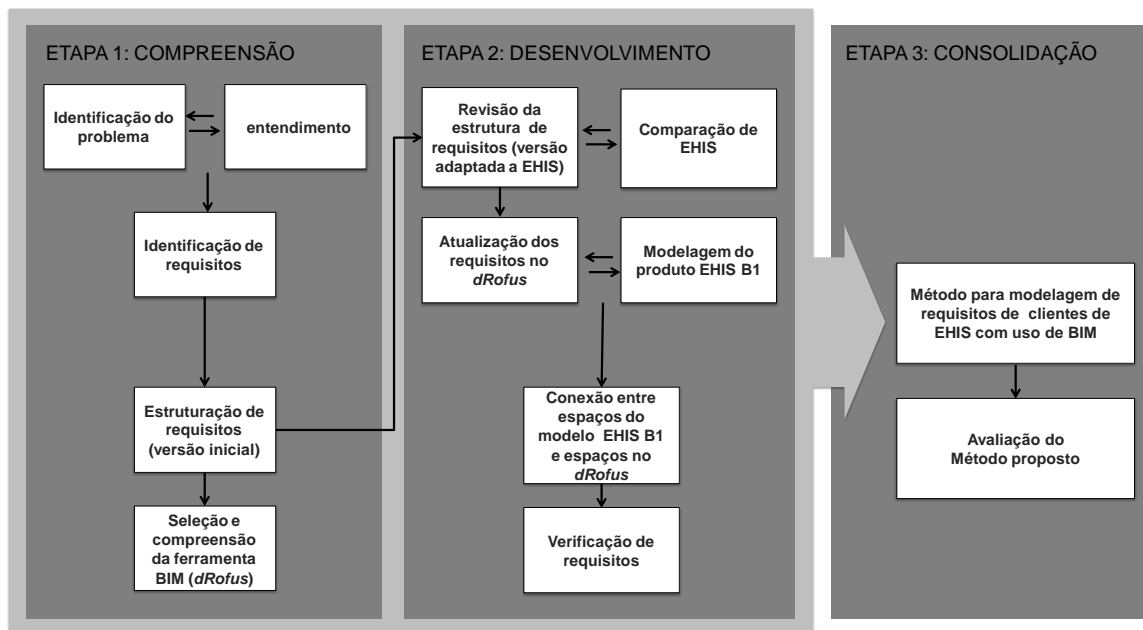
ETAPA 1: COMPREENSÃO

Identificação do problema

entendimento

Identificação de requisitos

Estruturação de requisitos (versão inicial)

Seleção e compreensão da ferramenta BIM (*dRofus*)

ETAPA 2: DESENVOLVIMENTO

Revisão da estrutura de requisitos (versão adaptada a EHIS)

Comparação de EHIS

Atualização dos requisitos no *dRofus*

Modelagem do produto EHIS B1

Conexão entre espaços do modelo EHIS B1 e espaços no *dRofus*

Verificação de requisitos

ETAPA 3: CONSOLIDAÇÃO

Método para modelagem de requisitos de clientes de EHIS com uso de BIM

Avaliação do Método proposto